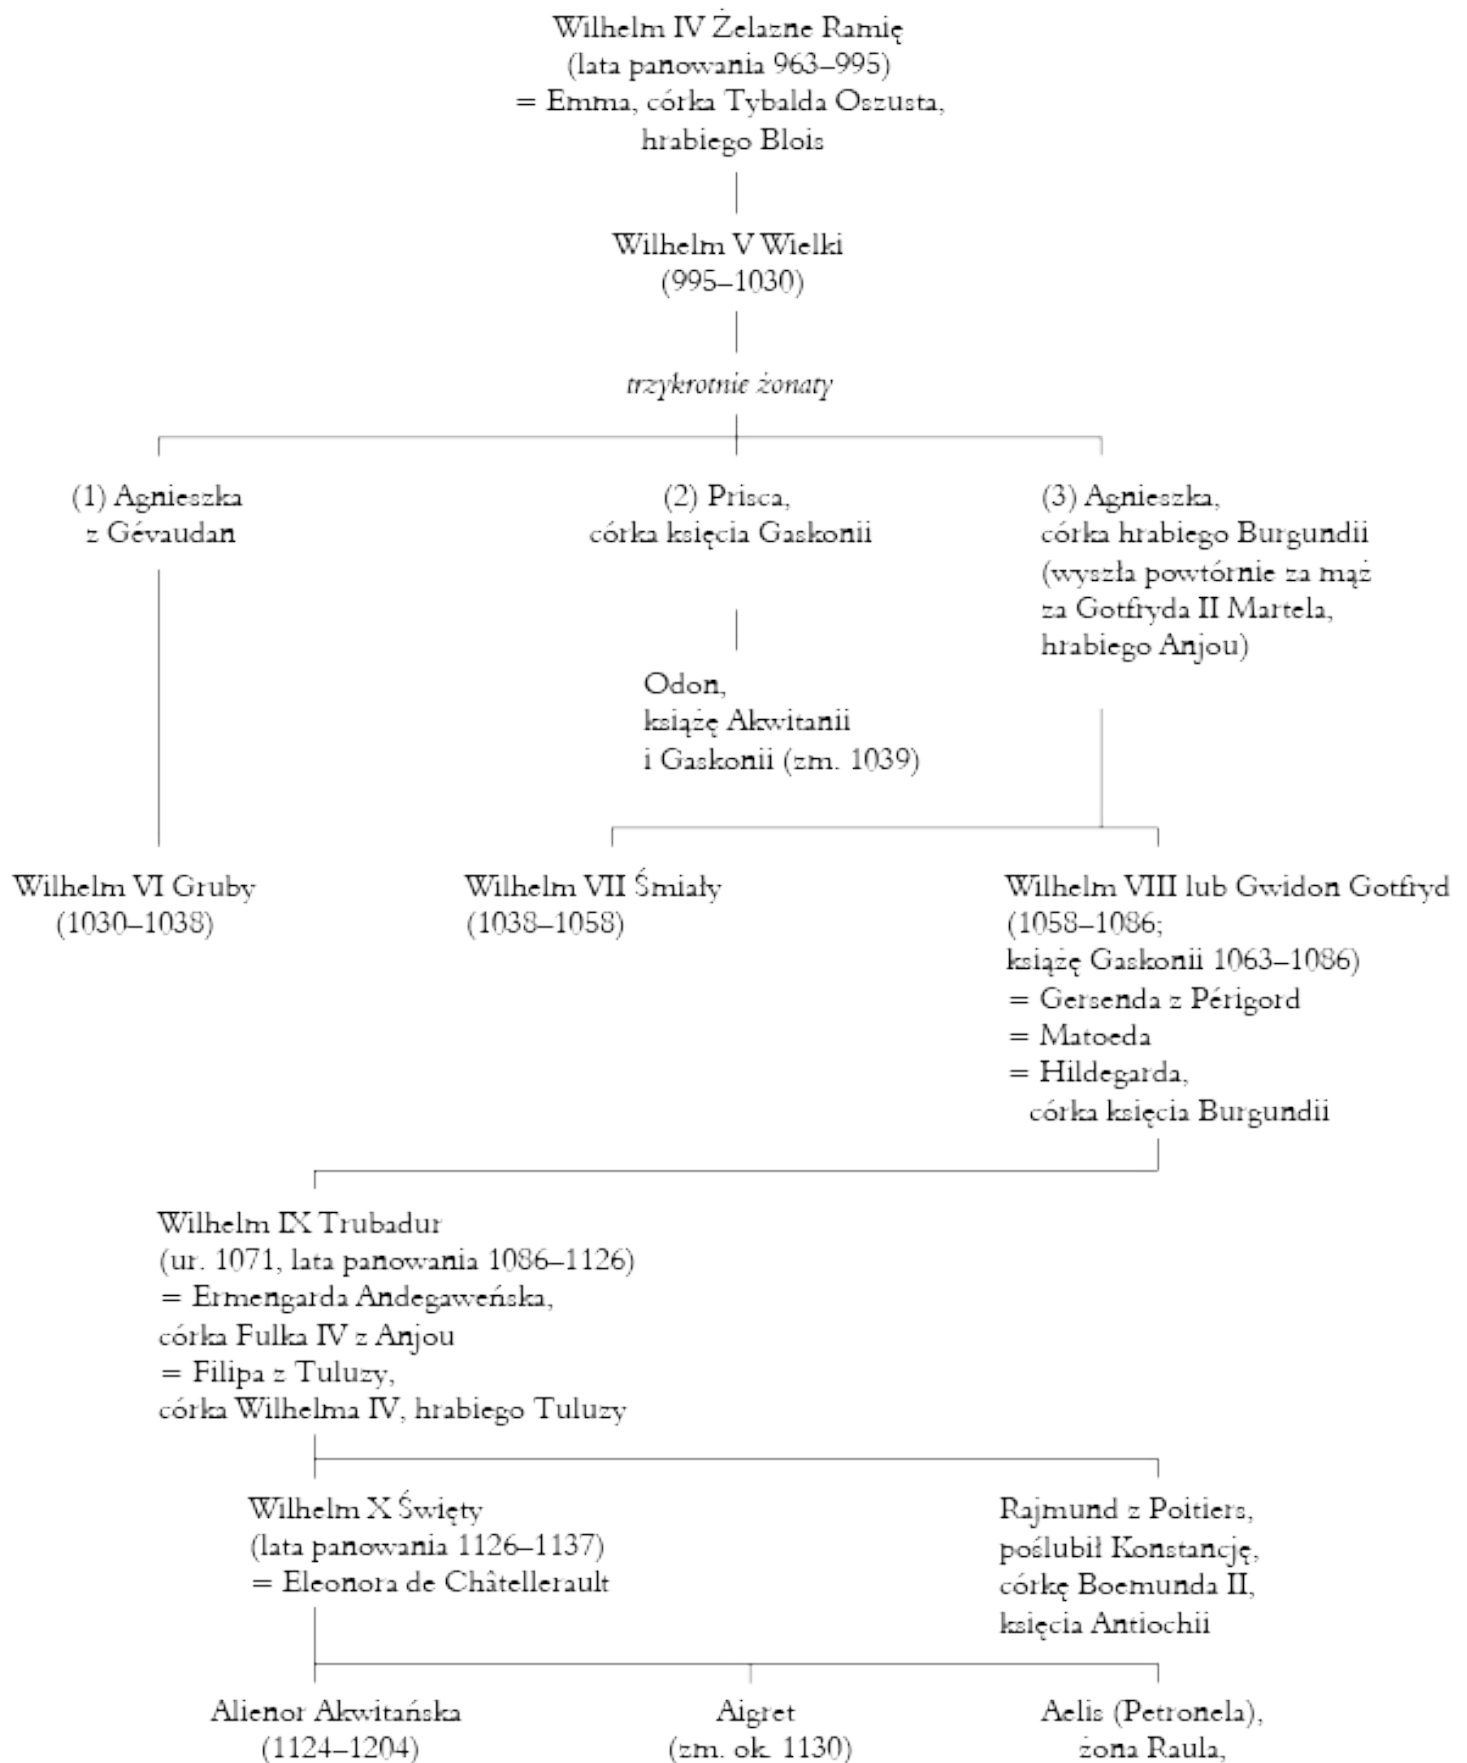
Wilhelm IV Żelazne Ramię
(lata panowania 963–995)
= Emma, córka Tybalda Oszusta, hrabiego Blois

Wilhelm V Wielki
(995–1030)

trzykrotnie żonaty

(1) Agnieszka z Gévaudan

(2) Prisca, córka księcia Gaskonii

(3) Agnieszka, córka hrabiego Burgundii (wyszła powtórnie za mąż za Gotfryda II Martela, hrabiego Anjou)

Odon, książę Akwitanii i Gaskonii (zm. 1039)

Wilhelm VI Gruby
(1030–1038)

Wilhelm VII Śmiały
(1038–1058)

Wilhelm VIII lub Gwidon Gotfryd
(1058–1086; książę Gaskonii 1063–1086)
= Gersenda z Périgord
= Matoeda
= Hildegarda, córka księcia Burgundii

Wilhelm IX Trubadur
(ur. 1071, lata panowania 1086–1126)
= Ermengarda Andegaweńska, córka Fulka IV z Anjou
= Filipa z Tuluzy, córka Wilhelma IV, hrabiego Tuluzy

Wilhelm X Święty
(lata panowania 1126–1137)
= Eleonora de Châtellerault

Rajmund z Poitiers, poślubił Konstancję, córkę Boemunda II, księcia Antiochii

Alienor Akwitańska
(1124–1204)

Aigret
(zm. ok. 1130)

Aelis (Petronela), żona Raula,